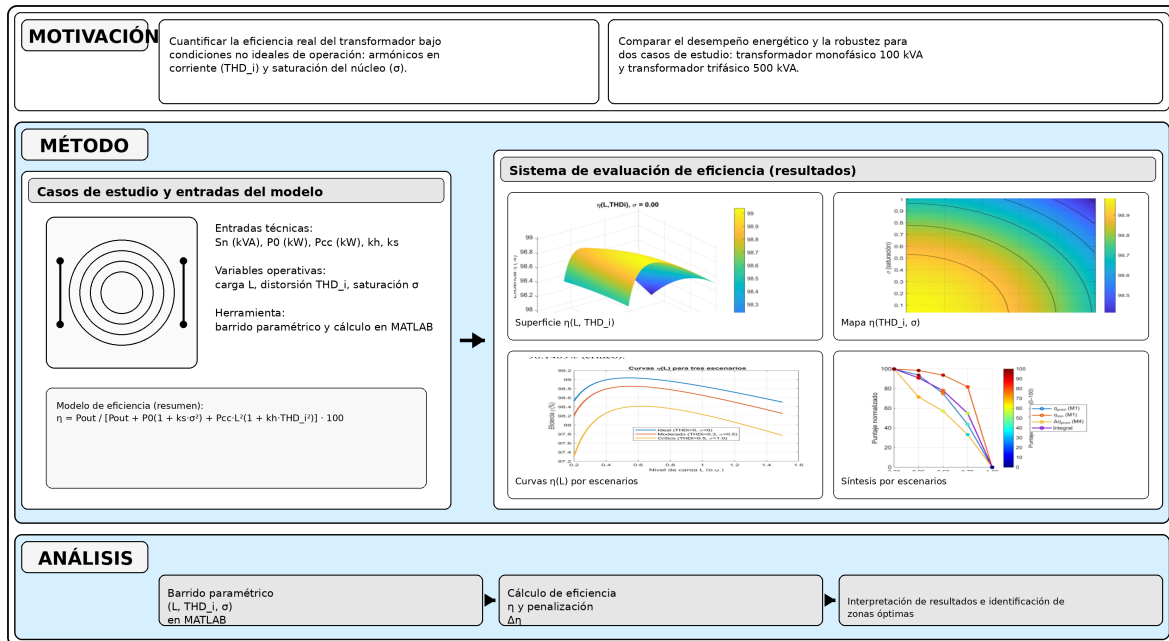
MOTIVACIÓN

Cuantificar la eficiencia real del transformador bajo condiciones no ideales de operación: armónicos en corriente (THD_i) y saturación del núcleo (σ).

Comparar el desempeño energético y la robustez para dos casos de estudio: transformador monofásico 100 kVA y transformador trifásico 500 kVA.

MÉTODO

Casos de estudio y entradas del modelo

Entradas técnicas:
Sn (kVA), P0 (kW), Pcc (kW), kh, ks

Variables operativas:
carga L, distorsión THD_i, saturación σ

Herramienta:
barrido paramétrico y cálculo en MATLAB

Modelo de eficiencia (resumen):
η = Pout / [Pout + P0(1 + ks·σ²) + Pcc·L²(1 + kh·THD_i²)] · 100

Sistema de evaluación de eficiencia (resultados)

η(L,THDi), σ = 0.00

99
98.8
98.6
98.4
98.2
98
99
98.9
98.8
98.7
98.6
98.5
98.4
98.3

Superficie η(L, THD_i)

1
0.9
0.8
0.7
0.6
0.5
0.4
0.3
0.2
0.1
σ (saturación)
98.9
98.8
98.7
98.6
98.5

Mapa η(THD_i, σ)

Curvas η(L) para tres escenarios
99.2
99
98.8
98.6
98.4
98.2
98
97.8
97.6
97.4
97.2
Eficiencia (%)
Ideal (THD=0, σ=0)
Moderado (THD=0.3, σ=0.5)
Crítico (THD=0.6, σ=1.0)
0.2 0.4 0.6 0.8 1 1.2 1.4 1.6
Nivel de carga L (p.u.)

Curvas η(L) por escenarios

100
80
60
40
20
0
Puntaje normalizado
100
90
80
70
60
50
40
30
20
10
0
ηprom (M1)
σmin (M1)
Δηprom (M4)
Integral

Síntesis por escenarios

ANÁLISIS

Barrido paramétrico
(L, THD_i, σ)
en MATLAB

Cálculo de eficiencia
η y penalización
Δη

Interpretación de resultados e identificación de zonas óptimas